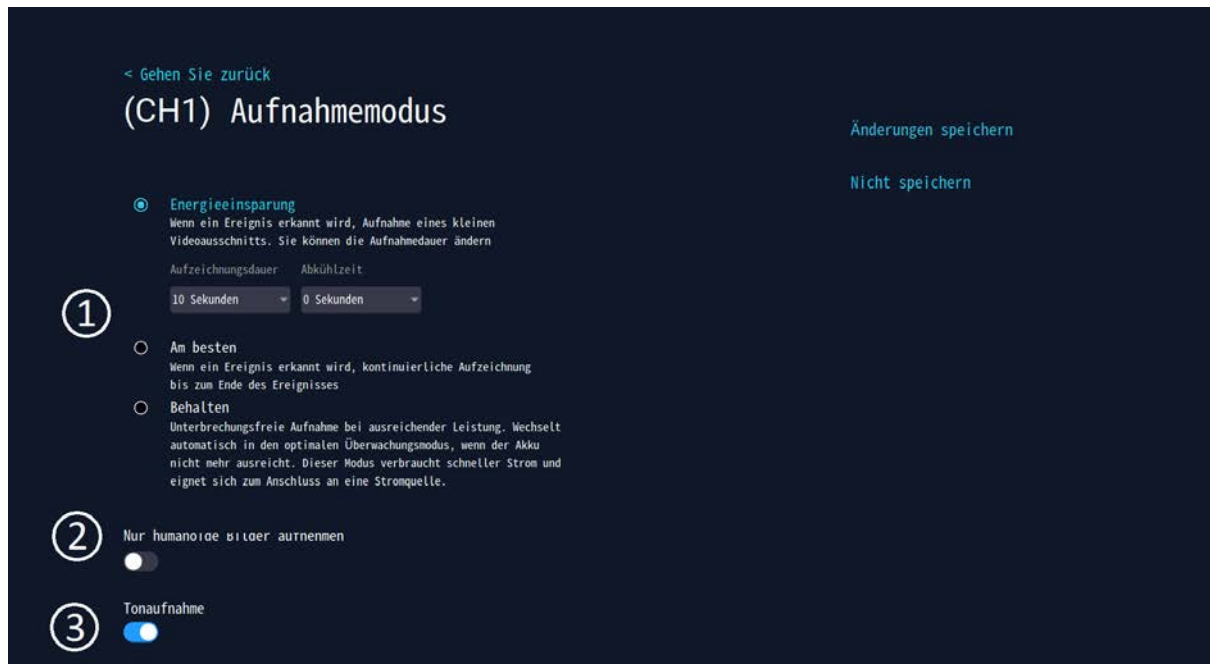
< Gehen Sie zurück

(CH1) Aufnahmemodus

Änderungen speichern

Nicht speichern

Energieeinsparung
Wenn ein Ereignis erkannt wird, Aufnahme eines kleinen Videoausschnitts. Sie können die Aufnahmedauer ändern

Aufzeichnungsdauer Abkühlzeit

10 Sekunden 0 Sekunden

①

Am besten
Wenn ein Ereignis erkannt wird, kontinuierliche Aufzeichnung bis zum Ende des Ereignisses

Behalten
Unterbrechungsfreie Aufnahme bei ausreichender Leistung. Wechselt automatisch in den optimalen Überwachungsmodus, wenn der Akku nicht mehr ausreicht. Dieser Modus verbraucht schneller Strom und eignet sich zum Anschluss an eine Stromquelle.

②

Nur humanoide Bilder aufnehmen

③

Tonaufnahme